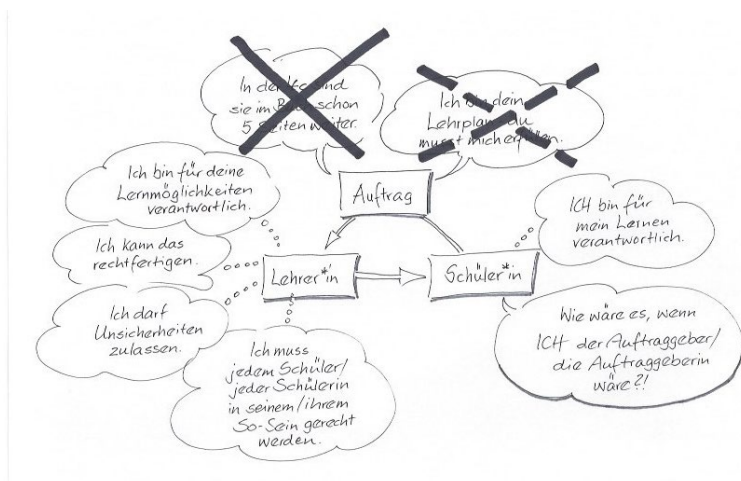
In der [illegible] sind sie im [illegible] schon 5 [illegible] weiter.

Ich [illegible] dein Lehrplan, du musst mich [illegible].

Auftrag

Ich bin für deine Lernmöglichkeiten verantwortlich.

Ich kann das rechtfertigen.

Ich darf Unsicherheiten zulassen.

Lehrer*in

Schüler*in

Ich muss jedem Schüler/ jeder Schülerin in seinem/ihrem So-Sein gerecht werden.

ICH bin für mein Lernen verantwortlich.

Wie wäre es, wenn ICH der Auftraggeber/ die Auftraggeberin wäre?!